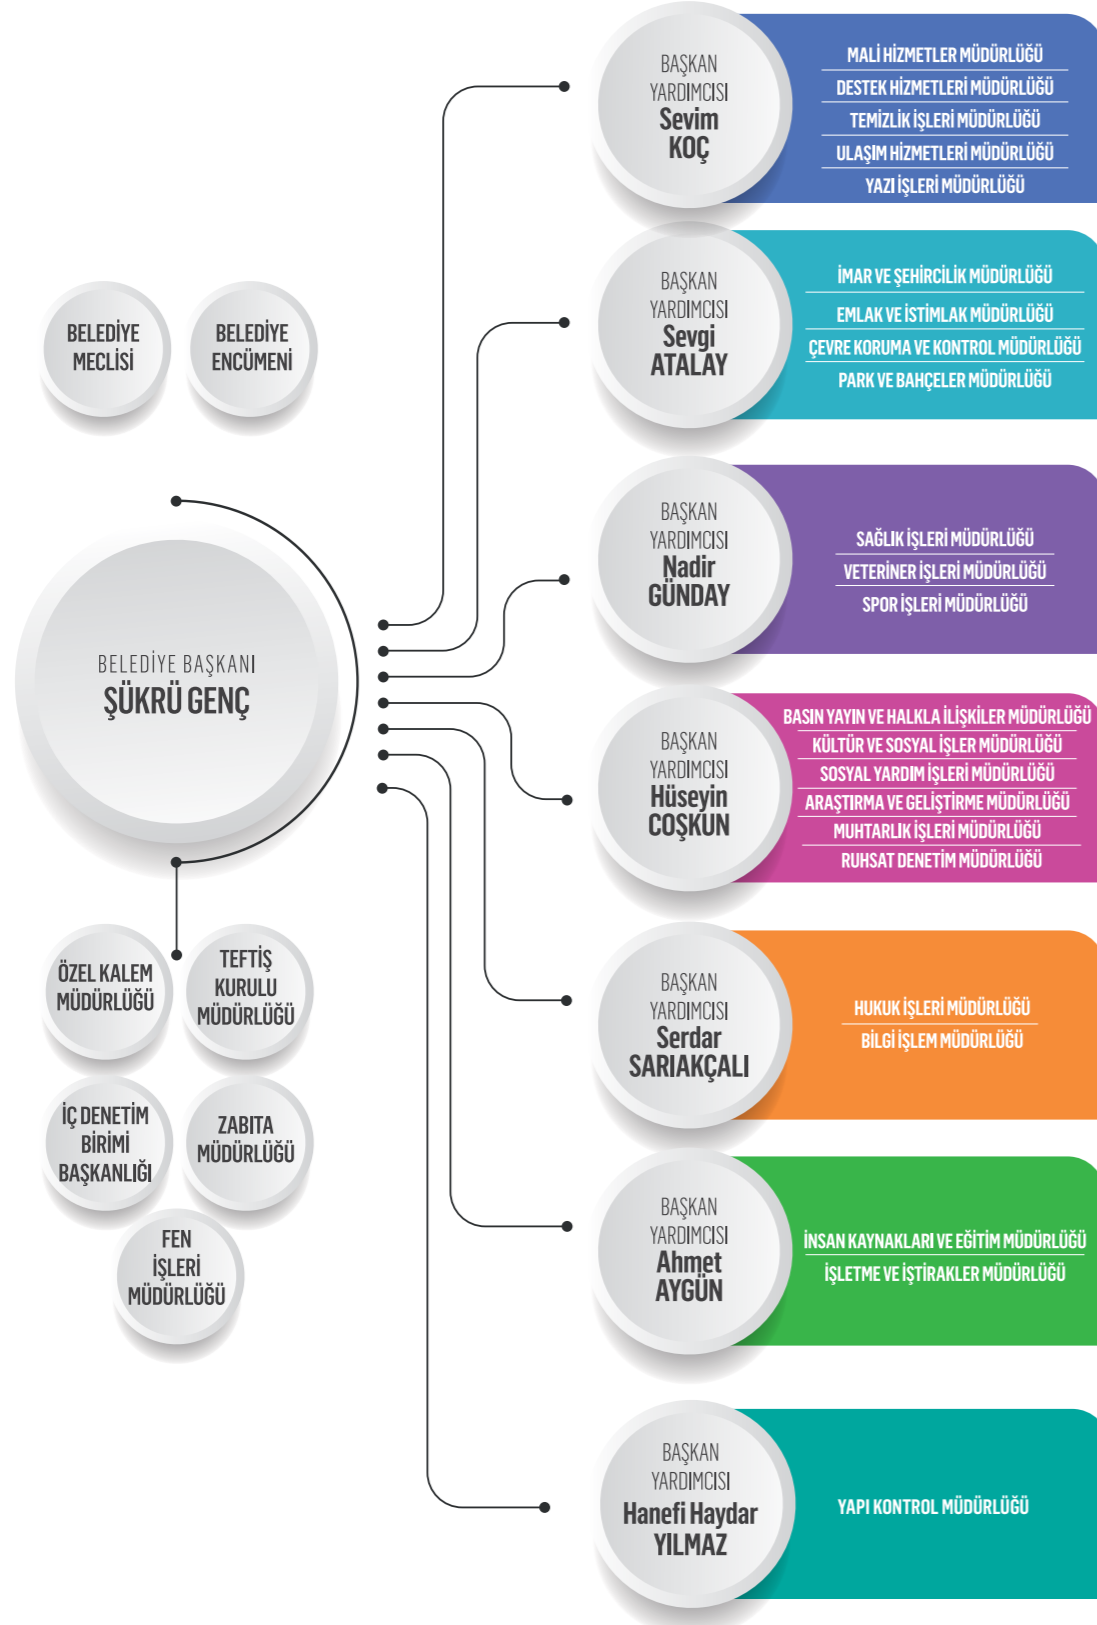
BELEDİYE MECLİSİ

BELEDİYE ENCÜMENİ

BELEDİYE BAŞKANI
ŞÜKRÜ GENÇ

ÖZEL KALEM MÜDÜRLÜĞÜ

TEFTİŞ KURULU MÜDÜRLÜĞÜ

İÇ DENETİM BİRİMİ BAŞKANLIĞI

ZABITA MÜDÜRLÜĞÜ

FEN İŞLERİ MÜDÜRLÜĞÜ

BAŞKAN YARDIMCISI
Sevim KOÇ

MALİ HİZMETLER MÜDÜRLÜĞÜ
DESTEK HİZMETLERİ MÜDÜRLÜĞÜ
TEMİZLİK İŞLERİ MÜDÜRLÜĞÜ
ULAŞIM HİZMETLERİ MÜDÜRLÜĞÜ
YAZI İŞLERİ MÜDÜRLÜĞÜ

BAŞKAN YARDIMCISI
Sevgi ATALAY

İMAR VE ŞEHİRCİLİK MÜDÜRLÜĞÜ
EMLAK VE İSTİMLAK MÜDÜRLÜĞÜ
ÇEVRE KORUMA VE KONTROL MÜDÜRLÜĞÜ
PARK VE BAHÇELER MÜDÜRLÜĞÜ

BAŞKAN YARDIMCISI
Nadir GÜNDAY

SAĞLIK İŞLERİ MÜDÜRLÜĞÜ
VETERİNER İŞLERİ MÜDÜRLÜĞÜ
SPOR İŞLERİ MÜDÜRLÜĞÜ

BAŞKAN YARDIMCISI
Hüseyin COŞKUN

BASIN YAYIN VE HALKLA İLİŞKİLER MÜDÜRLÜĞÜ
KÜLTÜR VE SOSYAL İŞLER MÜDÜRLÜĞÜ
SOSYAL YARDIM İŞLERİ MÜDÜRLÜĞÜ
ARAŞTIRMA VE GELİŞTİRME MÜDÜRLÜĞÜ
MUHTARLIK İŞLERİ MÜDÜRLÜĞÜ
RUHSAT DENETİM MÜDÜRLÜĞÜ

BAŞKAN YARDIMCISI
Serdar SARIAKÇALI

HUKUK İŞLERİ MÜDÜRLÜĞÜ
BİLGİ İŞLEM MÜDÜRLÜĞÜ

BAŞKAN YARDIMCISI
Ahmet AYGÜN

İNSAN KAYNAKLARI VE EĞİTİM MÜDÜRLÜĞÜ
İŞLETME VE İŞTİRAKLER MÜDÜRLÜĞÜ

BAŞKAN YARDIMCISI
Hanefi Haydar YILMAZ

YAPI KONTROL MÜDÜRLÜĞÜ